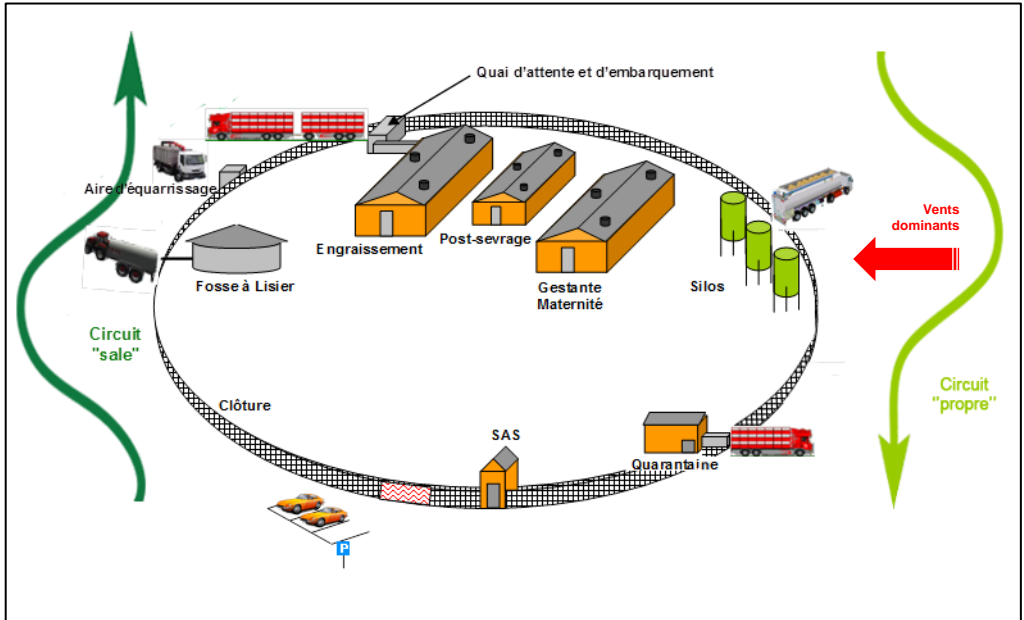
Quai d'attente et d'embarquement

Aire d'équarrissage

Engraissement

Post-sevrage

Gestante Maternité

Silos

Vents dominants

Fosse à Lisier

Circuit "sale"

Circuit "propre"

Clôture

SAS

Quarantaine

P